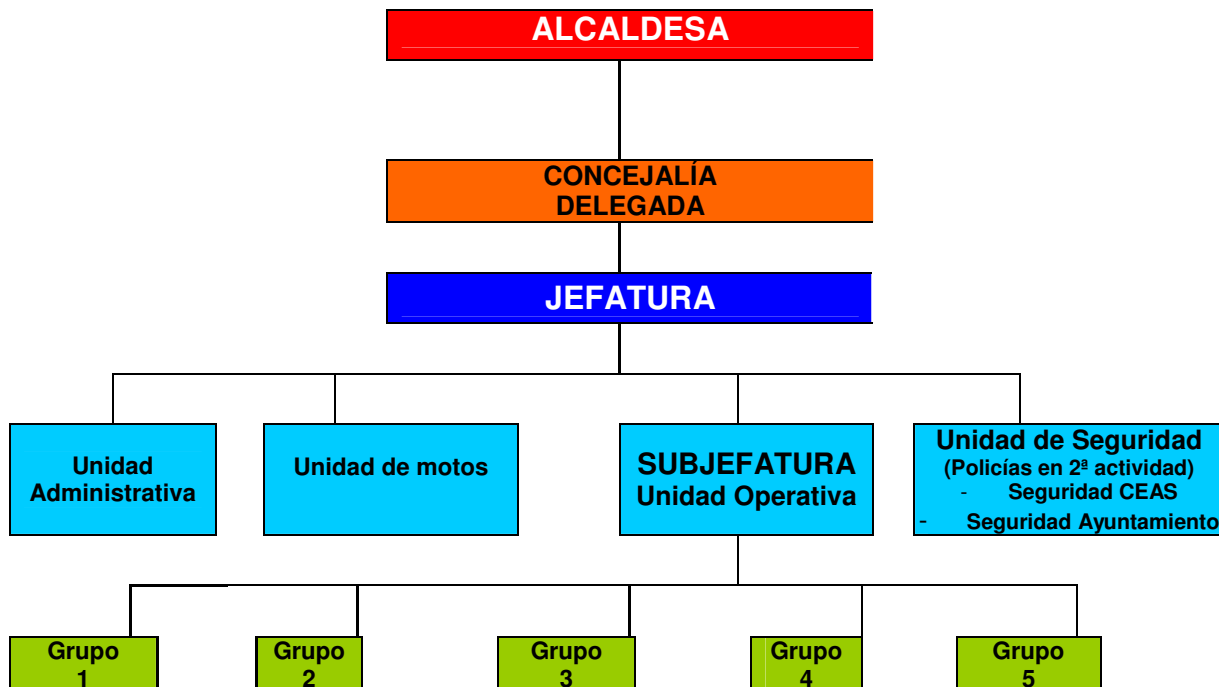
ALCALDESA

CONCEJALÍA DELEGADA

JEFATURA

Unidad Administrativa

Unidad de motos

SUBJEFATURA Unidad Operativa

Unidad de Seguridad
(Policías en 2ª actividad)
- Seguridad CEAS
- Seguridad Ayuntamiento

Grupo 1

Grupo 2

Grupo 3

Grupo 4

Grupo 5